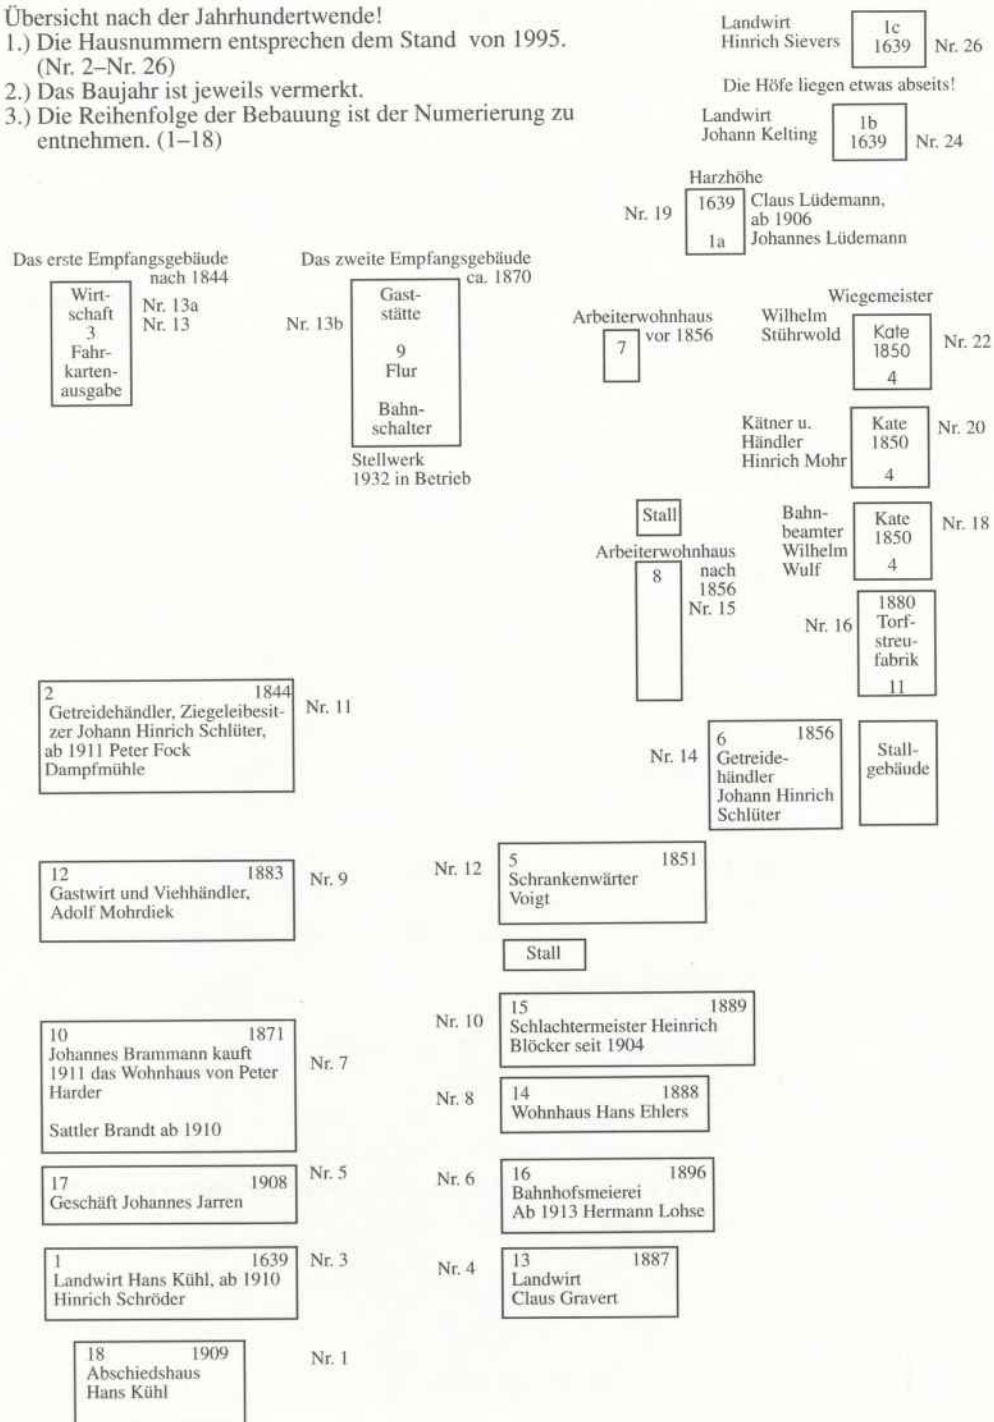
Übersicht nach der Jahrhundertwende!
1.) Die Hausnummern entsprechen dem Stand von 1995. (Nr. 2–Nr. 26)
2.) Das Baujahr ist jeweils vermerkt.
3.) Die Reihenfolge der Bebauung ist der Numerierung zu entnehmen. (1–18)

Landwirt
Hinrich Sievers
1c
1639
Nr. 26

Die Höfe liegen etwas abseits!

Landwirt
Johann Kelting
1b
1639
Nr. 24

Harzhöhe
Nr. 19
1639
1a
Claus Lüdemann, ab 1906 Johannes Lüdemann

Das erste Empfangsgebäude nach 1844
Wirtschaft
3
Fahrkartenausgabe
Nr. 13a
Nr. 13

Das zweite Empfangsgebäude ca. 1870
Nr. 13b
Gaststätte
9
Flur
Bahnschalter
Stellwerk
1932 in Betrieb

Arbeiterwohnhaus
7
vor 1856

Wiegemeister
Wilhelm Stührwold
Kate
1850
4
Nr. 22

Kätner u. Händler
Hinrich Mohr
Kate
1850
4
Nr. 20

Stall

Arbeiterwohnhaus
8
nach 1856
Nr. 15

Bahnbeamter
Wilhelm Wulf
Kate
1850
4
Nr. 18

Nr. 16
1880
Torfstreufabrik
11

2 1844
Getreidehändler, Ziegeleibesitzer Johann Hinrich Schlüter, ab 1911 Peter Fock Dampfmühle
Nr. 11

Nr. 14
6 1856
Getreidehändler
Johann Hinrich Schlüter

Stallgebäude

12 1883
Gastwirt und Viehhändler, Adolf Mohrdiek
Nr. 9

Nr. 12
5 1851
Schrankenwärter Voigt

Stall

Nr. 10
15 1889
Schlachtermeister Heinrich Blöcker seit 1904

10 1871
Johannes Brammann kauft 1911 das Wohnhaus von Peter Harder

Sattler Brandt ab 1910
Nr. 7

Nr. 8
14 1888
Wohnhaus Hans Ehlers

17 1908
Geschäft Johannes Jarren
Nr. 5

Nr. 6
16 1896
Bahnhofsmeierei
Ab 1913 Hermann Lohse

1 1639
Landwirt Hans Kühl, ab 1910 Hinrich Schröder
Nr. 3

Nr. 4
13 1887
Landwirt
Claus Gravert

18 1909
Abschiedshaus
Hans Kühl
Nr. 1